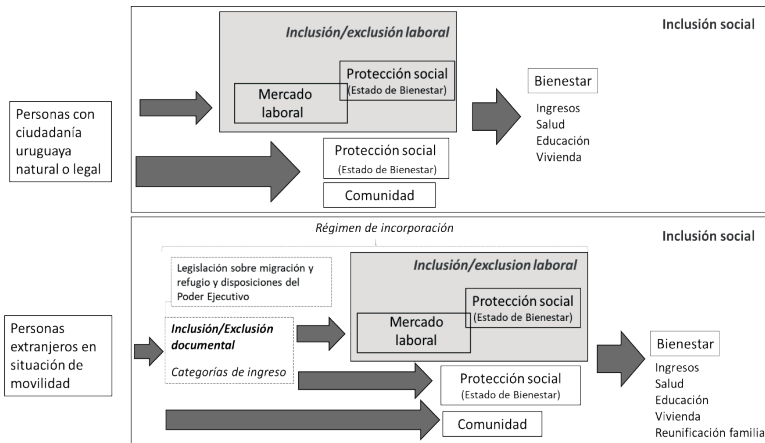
Inclusión social

Inclusión/exclusión laboral

Protección social
(Estado de Bienestar)

Mercado laboral

Bienestar

Ingresos
Salud
Educación
Vivienda

Personas con ciudadanía uruguaya natural o legal

Protección social
(Estado de Bienestar)

Comunidad

Régimen de incorporación

Inclusión social

Legislación sobre migración y refugio y disposiciones del Poder Ejecutivo

Inclusión/exclusion laboral

Protección social
(Estado de Bienestar)

Personas extranjeros en situación de movilidad

Inclusión/Exclusión documental

Categorías de ingreso

Mercado laboral

Bienestar

Ingresos
Salud
Educación
Vivienda
Reunificación familia

Protección social
(Estado de Bienestar)

Comunidad